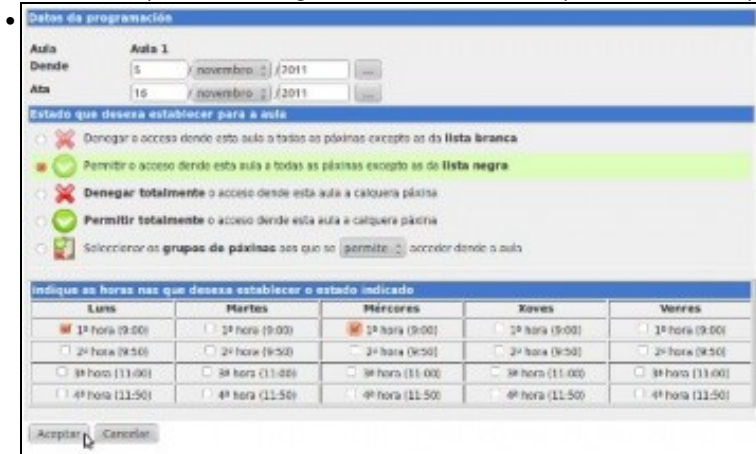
Datos da programación

Aula Aula 1

Dende 5 / novembro / 2011 ...

Ata 16 / novembro / 2011 ...

Estado que desexa establecer para a aula

Denegar o acceso dende esta aula a todas as páxinas excepto as da **lista branca**

Permitir o acceso dende esta aula a todas as páxinas excepto as da **lista negra**

**Denegar totalmente** o acceso dende esta aula a calquera páxina

**Permitir totalmente** o acceso dende esta aula a calquera páxina

Seleccionar os **grupos de páxinas** aos que se permite acceder dende a aula

Indique as horas nas que desexa establecer o estado indicado

| Luns | Martes | Mércores | Xoves | Venres |
|---|---|---|---|---|
| 1ª hora (9:00) | 1ª hora (9:00) | 1ª hora (9:00) | 1ª hora (9:00) | 1ª hora (9:00) |
| 2ª hora (9:50) | 2ª hora (9:50) | 2ª hora (9:50) | 2ª hora (9:50) | 2ª hora (9:50) |
| 3ª hora (11:00) | 3ª hora (11:00) | 3ª hora (11:00) | 3ª hora (11:00) | 3ª hora (11:00) |
| 4ª hora (11:50) | 4ª hora (11:50) | 4ª hora (11:50) | 4ª hora (11:50) | 4ª hora (11:50) |

Aceptar Cancelar